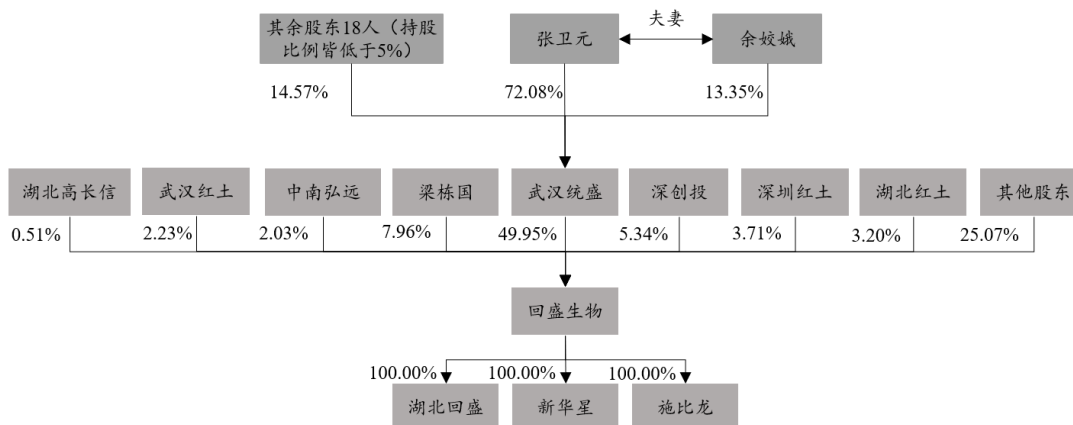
其余股东18人（持股比例皆低于5%）

张卫元

夫妻

余姣娥

14.57%

72.08%

13.35%

湖北高长信

武汉红土

中南弘远

梁栋国

武汉统盛

深创投

深圳红土

湖北红土

其他股东

0.51%

2.23%

2.03%

7.96%

49.95%

5.34%

3.71%

3.20%

25.07%

回盛生物

100.00%

100.00%

100.00%

湖北回盛

新华星

施比龙